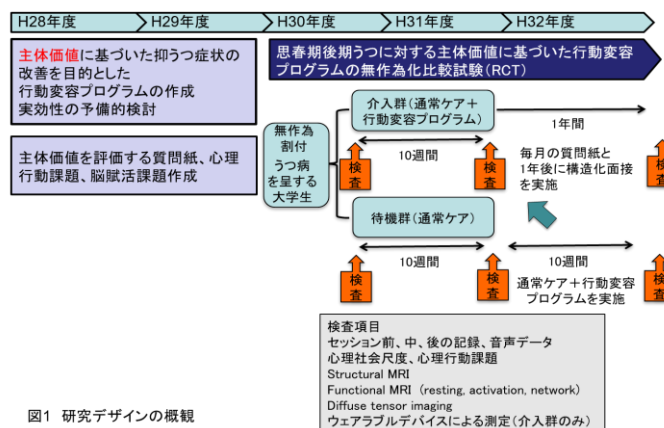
H28年度 H29年度 H30年度 H31年度 H32年度

主体価値に基づいた抑うつ症状の改善を目的とした行動変容プログラムの作成 実効性の予備的検討

主体価値を評価する質問紙、心理行動課題、脳賦活課題作成

思春期後期うつに対する主体価値に基づいた行動変容プログラムの無作為化比較試験（RCT）

無作為割付 うつ病を呈する大学生

介入群（通常ケア＋行動変容プログラム）

1年間

検査

10週間

検査

毎月の質問紙と1年後に構造化面接を実施

検査

待機群（通常ケア）

検査

10週間

検査

10週間

通常ケア＋行動変容プログラムを実施

検査

検査項目
セッション前、中、後の記録、音声データ
心理社会尺度、心理行動課題
Structural MRI
Functional MRI（resting, activation, network）
Diffuse tensor imaging
ウェアラブルデバイスによる測定（介入群のみ）

図1 研究デザインの概観